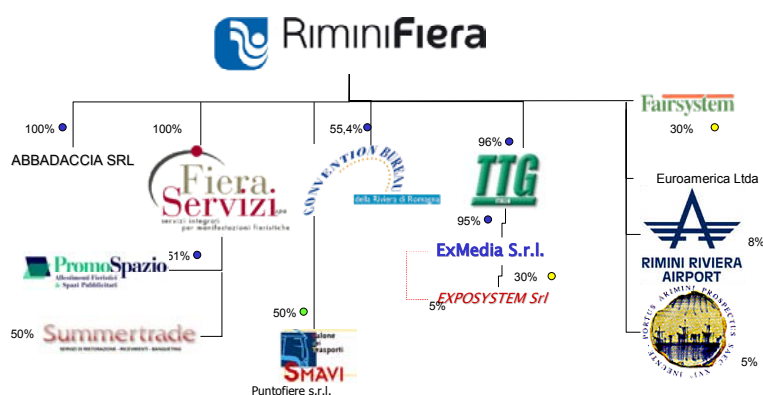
RiminiFiera

100%
ABBADACCIA SRL

100%
Fiera Servizi spa
servizi integrati per manifestazioni fieristiche

51%
PromoSpazio
Allestimenti Fieristici & Spazi Pubblicitari

50%
Summertrade
SERVIZI DI RISTORAZIONE - RICEVIMENTI - BANQUETING

55,4%
CONVENTION BUREAU
della Riviera di Romagna

50%
Salone Trasporti
SMAVI
Puntofiere s.r.l.

96%
TTG
ITALIA

95%
ExMedia S.r.l.

30%
EXPOSYSTEM Srl
5%

Fairsystem
30%

Euroamerica Ltda

8%
RIMINI RIVIERA AIRPORT

PORTUS ARIMINI PROSPECTUS
5%